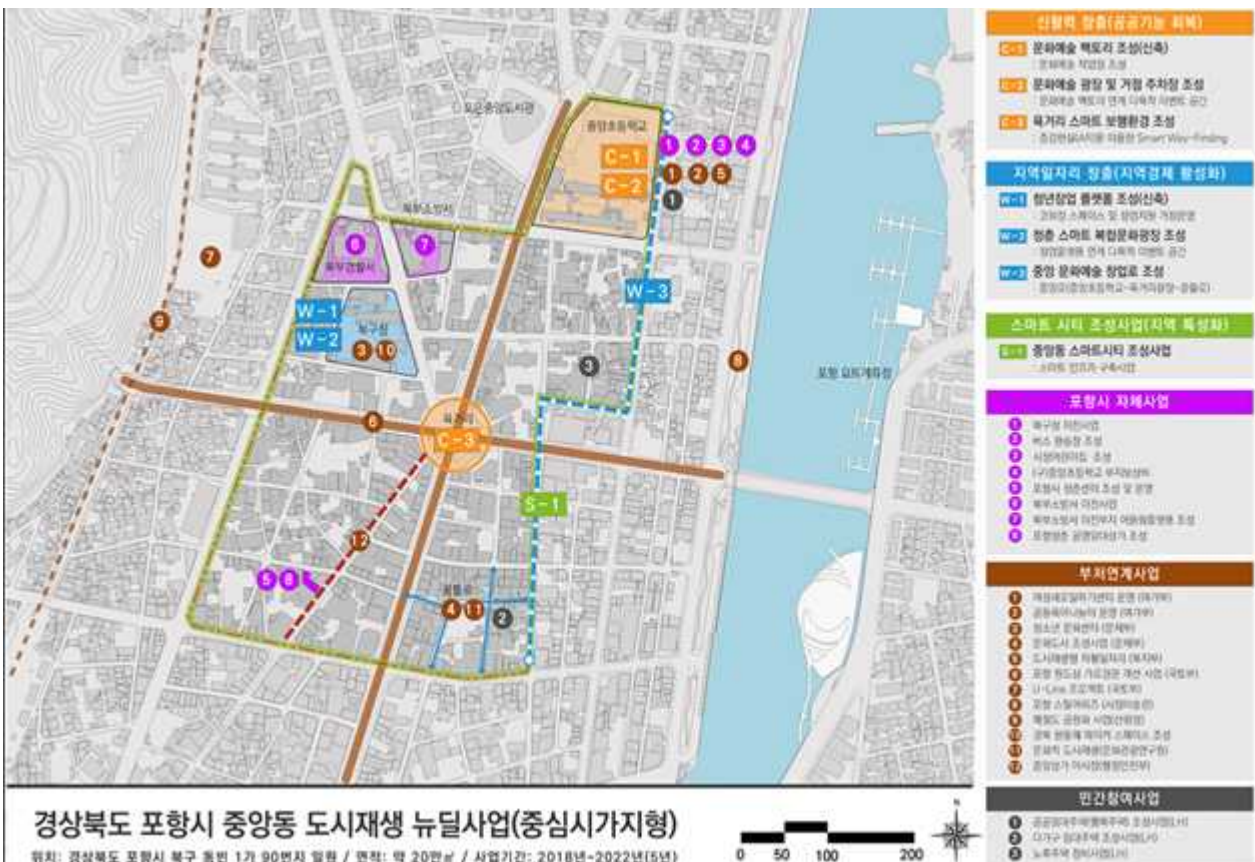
신활력 창출(공공기능 회복)

C-1 문화예술 팩토리 조성(신축)
문화예술 작업장 조성

C-2 문화예술 광장 및 거점 주차장 조성
문화예술 팩토리 연계 다목적 이벤트 공간

C-3 육거리 스마트 보행환경 조성
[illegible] Smart Way-Finding

지역일자리 창출(지역경제 활성화)

W-1 청년창업 플랫폼 조성(신축)
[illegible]

W-2 청춘 스마트 복합문화광장 조성
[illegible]

W-3 중앙 문화예술 창업로 조성
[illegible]

스마트 시티 조성사업(지역 특성화)

S-1 중앙동 스마트시티 조성사업
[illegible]

포항시 자체사업

1 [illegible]
2 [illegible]
3 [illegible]
4 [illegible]
5 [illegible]
6 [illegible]
7 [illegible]
8 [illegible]

부처연계사업

1 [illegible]
2 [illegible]
3 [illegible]
4 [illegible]
5 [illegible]
6 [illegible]
7 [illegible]
8 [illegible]
9 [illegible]
10 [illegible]
11 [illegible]
12 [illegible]

민간참여사업

1 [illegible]
2 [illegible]
3 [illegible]

포항중앙도서관
중앙초등학교
C-1
C-2
1 2 3 4
1 2 5
1
북부소방서
8
7
7
W-1
W-2
3 10
W-3
9
3
8
포항 요트계류장
6
육거리
C-3
S-1
12
5 6
4 11
2

경상북도 포항시 중앙동 도시재생 뉴딜사업(중심시가지형)
위치: 경상북도 포항시 북구 동빈 1가 90번지 일원 / 면적: 약 20만㎡ / 사업기간: 2018년~2022년(5년)

0 50 100 200